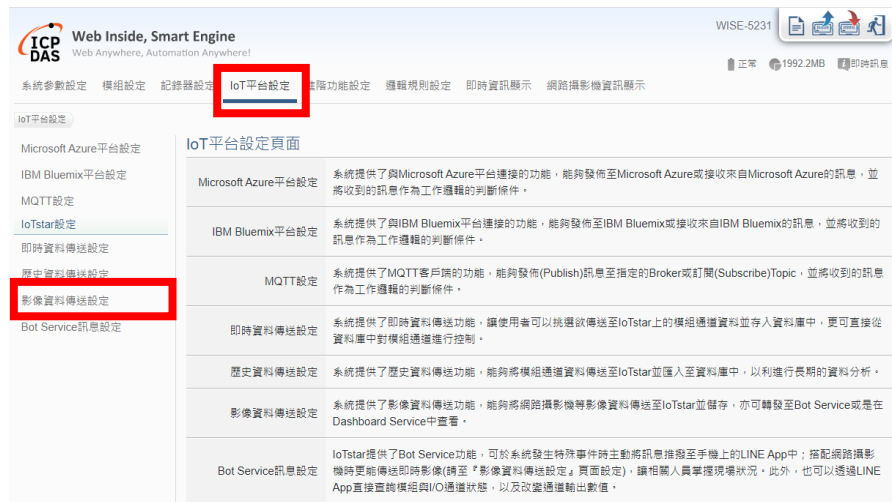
ICP DAS Web Inside, Smart Engine
Web Anywhere, Automation Anywhere!

WISE-5231

正常 1992.2MB 即時訊息

系統參數設定 模組設定 記錄器設定 IoT平台設定 進階功能設定 邏輯規則設定 即時資訊顯示 網路攝影機資訊顯示

IoT平台設定

Microsoft Azure平台設定
IBM Bluemix平台設定
MQTT設定
IoTstar設定
即時資料傳送設定
歷史資料傳送設定
影像資料傳送設定
Bot Service訊息設定

IoT平台設定頁面

| | |
|---|---|
| Microsoft Azure平台設定 | 系統提供了與Microsoft Azure平台連接的功能，能夠發佈至Microsoft Azure或接收來自Microsoft Azure的訊息，並將收到的訊息作為工作邏輯的判斷條件。 |
| IBM Bluemix平台設定 | 系統提供了與IBM Bluemix平台連接的功能，能夠發佈至IBM Bluemix或接收來自IBM Bluemix的訊息，並將收到的訊息作為工作邏輯的判斷條件。 |
| MQTT設定 | 系統提供了MQTT客戶端的功能，能夠發佈(Publish)訊息至指定的Broker或訂閱(Subscribe)Topic，並將收到的訊息作為工作邏輯的判斷條件。 |
| 即時資料傳送設定 | 系統提供了即時資料傳送功能，讓使用者可以挑選欲傳送至IoTstar上的模組通道資料並存入資料庫中，更可直接從資料庫中對模組通道進行控制。 |
| 歷史資料傳送設定 | 系統提供了歷史資料傳送功能，能夠將模組通道資料傳送至IoTstar並匯入至資料庫中，以利進行長期的資料分析。 |
| 影像資料傳送設定 | 系統提供了影像資料傳送功能，能夠將網路攝影機等影像資料傳送至IoTstar並儲存，亦可轉發至Bot Service或是在Dashboard Service中查看。 |
| Bot Service訊息設定 | IoTstar提供了Bot Service功能，可於系統發生特殊事件時主動將訊息推播至手機上的LINE App中；搭配網路攝影機時更能傳送即時影像(請至『影像資料傳送設定』頁面設定)，讓相關人員掌握現場狀況。此外，也可以透過LINE App直接查詢模組與I/O通道狀態，以及改變通道輸出數值。 |